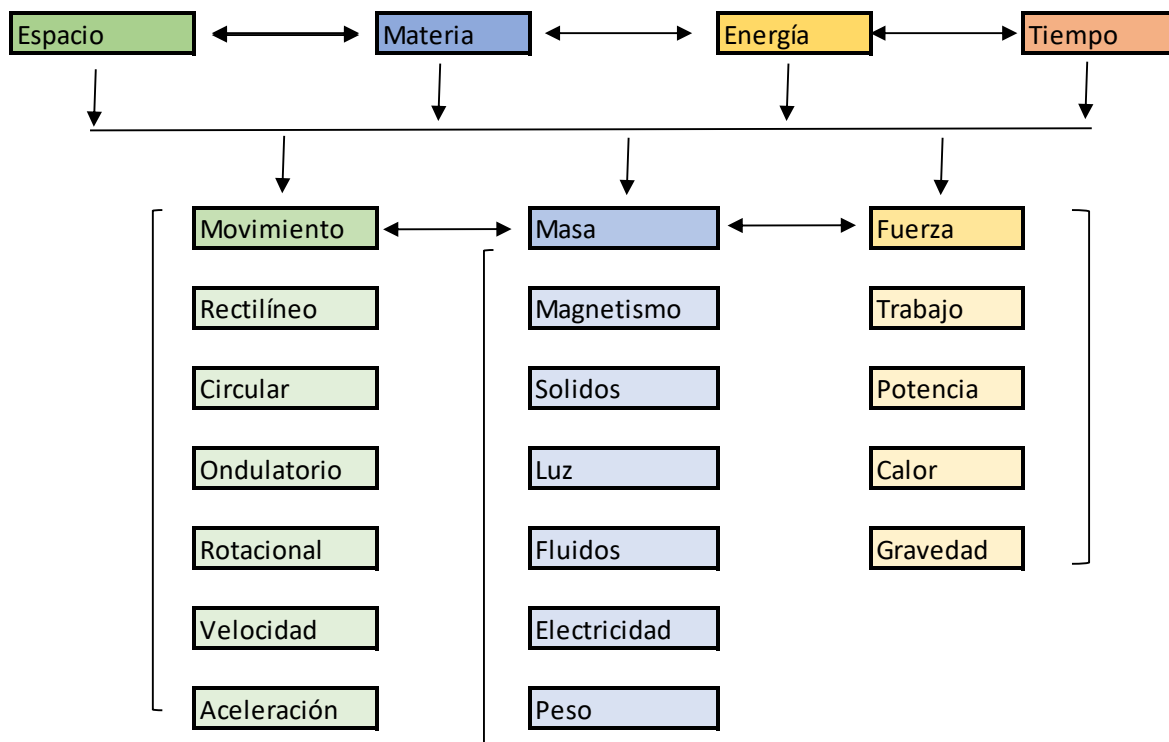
Espacio
Materia
Energía
Tiempo

Movimiento
Rectilíneo
Circular
Ondulatorio
Rotacional
Velocidad
Aceleración

Masa
Magnetismo
Solidos
Luz
Fluidos
Electricidad
Peso

Fuerza
Trabajo
Potencia
Calor
Gravedad